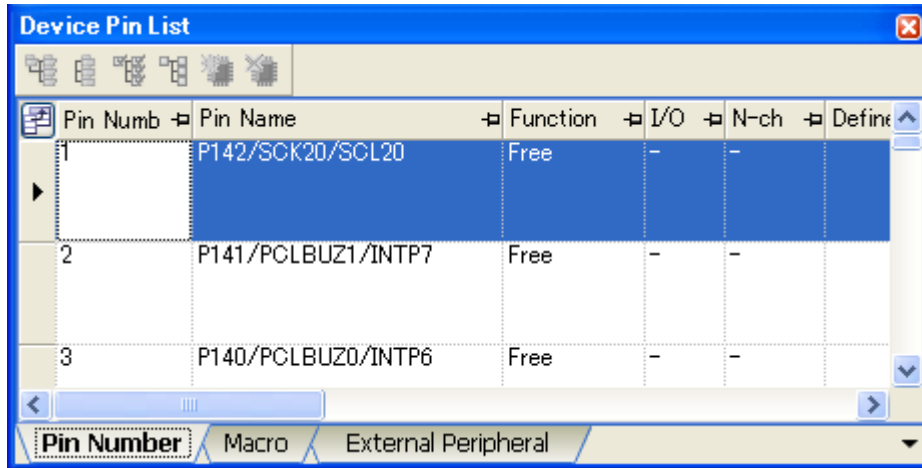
Device Pin List

| Pin Numb | Pin Name | Function | I/O | N-ch | Define |
|---|---|---|---|---|---|
| 1 | P142/SCK20/SCL20 | Free | - | - | |
| 2 | P141/PCLBUZ1/INTP7 | Free | - | - | |
| 3 | P140/PCLBUZ0/INTP6 | Free | - | - | |

Pin Number | Macro | External Peripheral